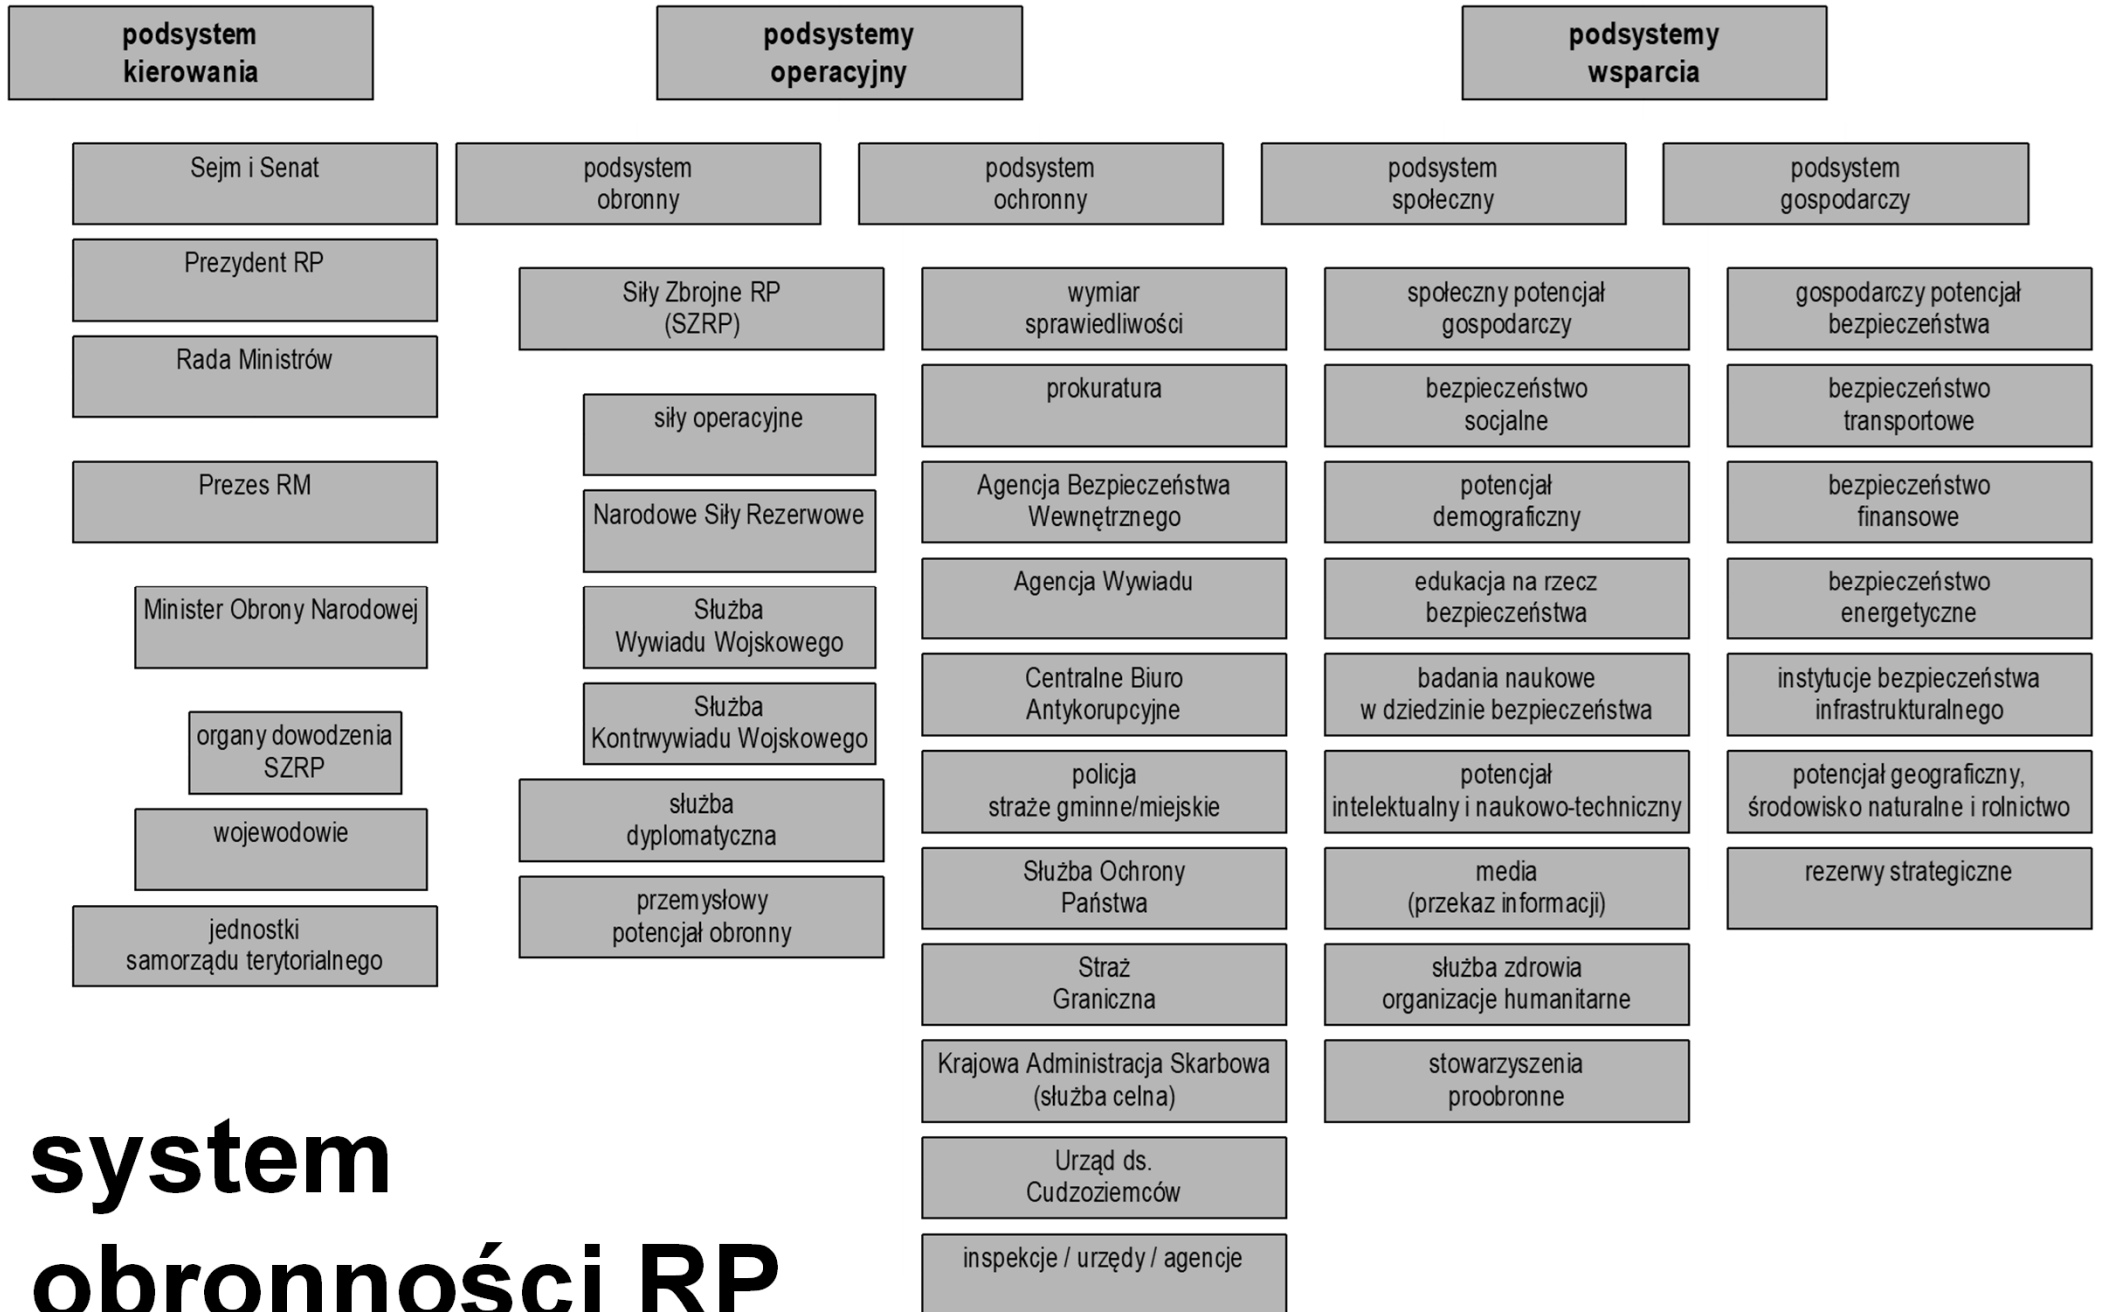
podsystem kierowania

podsystemy operacyjny

podsystemy wsparcia

Sejm i Senat

Prezydent RP

Rada Ministrów

Prezes RM

Minister Obrony Narodowej

organy dowodzenia SZRP

wojewodowie

jednostki samorządu terytorialnego

podsystem obronny

Siły Zbrojne RP (SZRP)

siły operacyjne

Narodowe Siły Rezerwowe

Służba Wywiadu Wojskowego

Służba Kontrwywiadu Wojskowego

służba dyplomatyczna

przemysłowy potencjał obronny

podsystem ochronny

wymiar sprawiedliwości

prokuratura

Agencja Bezpieczeństwa Wewnętrznego

Agencja Wywiadu

Centralne Biuro Antykorupcyjne

policja straże gminne/miejskie

Służba Ochrony Państwa

Straż Graniczna

Krajowa Administracja Skarbowa (służba celna)

Urząd ds. Cudzoziemców

inspekcje / urzędy / agencje

podsystem społeczny

społeczny potencjał gospodarczy

bezpieczeństwo socjalne

potencjał demograficzny

edukacja na rzecz bezpieczeństwa

badania naukowe w dziedzinie bezpieczeństwa

potencjał intelektualny i naukowo-techniczny

media (przekaz informacji)

służba zdrowia organizacje humanitarne

stowarzyszenia proobronne

podsystem gospodarczy

gospodarczy potencjał bezpieczeństwa

bezpieczeństwo transportowe

bezpieczeństwo finansowe

bezpieczeństwo energetyczne

instytucje bezpieczeństwa infrastrukturalnego

potencjał geograficzny, środowisko naturalne i rolnictwo

rezerwy strategiczne

system obronności RP